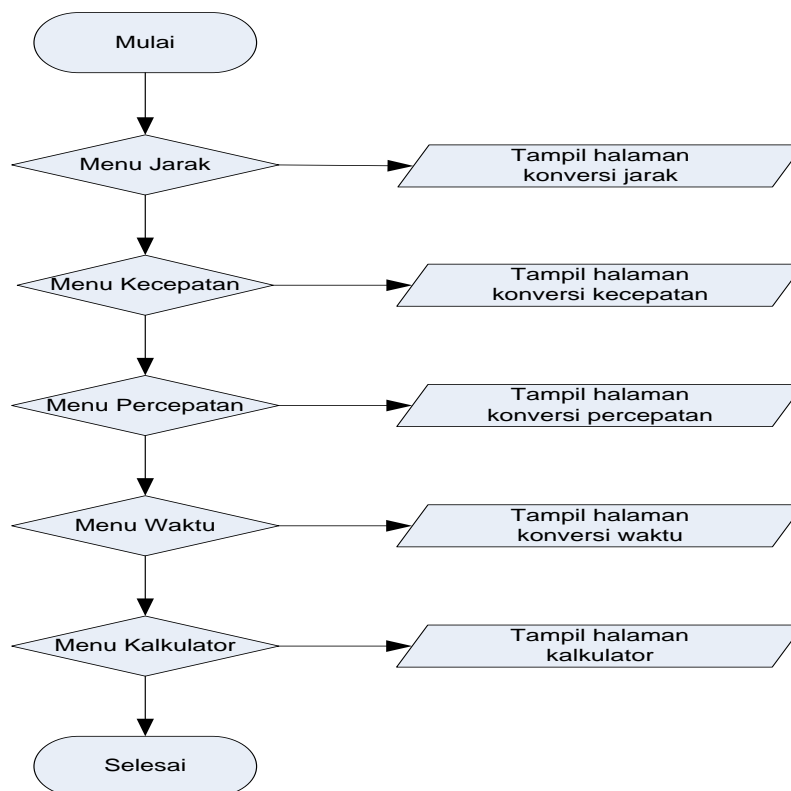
Mulai

Menu Jarak

Tampil halaman konversi jarak

Menu Kecepatan

Tampil halaman konversi kecepatan

Menu Percepatan

Tampil halaman konversi percepatan

Menu Waktu

Tampil halaman konversi waktu

Menu Kalkulator

Tampil halaman kalkulator

Selesai